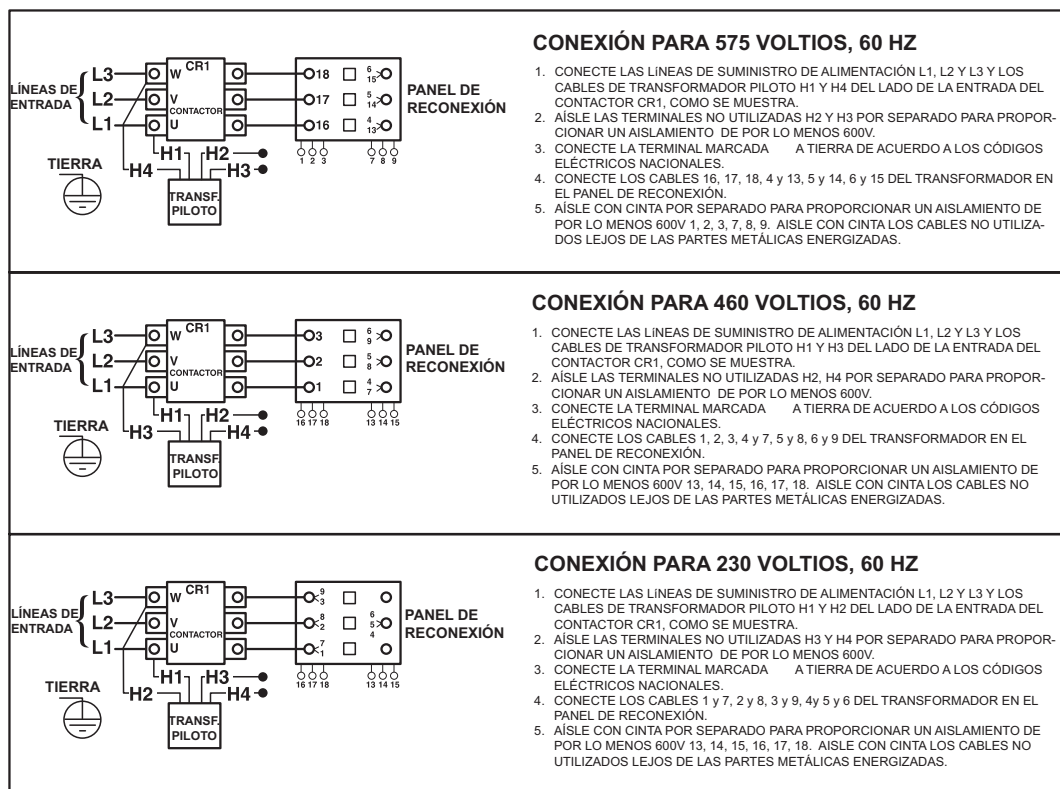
LÍNEAS DE ENTRADA
L3
L2
L1
W
V
U
CR1
CONTACTOR
18
17
16
6
15
5
14
4
13
1 2 3
7 8 9
PANEL DE RECONEXIÓN
TIERRA
H1
H2
H3
H4
TRANSF. PILOTO

CONEXIÓN PARA 575 VOLTIOS, 60 HZ

1. CONECTE LAS LINEAS DE SUMINISTRO DE ALIMENTACIÓN L1, L2 Y L3 Y LOS CABLES DE TRANSFORMADOR PILOTO H1 Y H4 DEL LADO DE LA ENTRADA DEL CONTACTOR CR1, COMO SE MUESTRA.
2. AÍSLE LAS TERMINALES NO UTILIZADAS H2 Y H3 POR SEPARADO PARA PROPORCIONAR UN AISLAMIENTO DE POR LO MENOS 600V.
3. CONECTE LA TERMINAL MARCADA A TIERRA DE ACUERDO A LOS CÓDIGOS ELÉCTRICOS NACIONALES.
4. CONECTE LOS CABLES 16, 17, 18, 4 y 13, 5 y 14, 6 y 15 DEL TRANSFORMADOR EN EL PANEL DE RECONEXIÓN.
5. AÍSLE CON CINTA POR SEPARADO PARA PROPORCIONAR UN AISLAMIENTO DE POR LO MENOS 600V 1, 2, 3, 7, 8, 9. AISLE CON CINTA LOS CABLES NO UTILIZADOS LEJOS DE LAS PARTES METÁLICAS ENERGIZADAS.

LÍNEAS DE ENTRADA
L3
L2
L1
W
V
U
CR1
CONTACTOR
3
2
1
6
9
5
8
4
7
16 17 18
13 14 15
PANEL DE RECONEXIÓN
TIERRA
H1
H2
H3
H4
TRANSF. PILOTO

CONEXIÓN PARA 460 VOLTIOS, 60 HZ

1. CONECTE LAS LINEAS DE SUMINISTRO DE ALIMENTACIÓN L1, L2 Y L3 Y LOS CABLES DE TRANSFORMADOR PILOTO H1 Y H3 DEL LADO DE LA ENTRADA DEL CONTACTOR CR1, COMO SE MUESTRA.
2. AÍSLE LAS TERMINALES NO UTILIZADAS H2, H4 POR SEPARADO PARA PROPORCIONAR UN AISLAMIENTO DE POR LO MENOS 600V.
3. CONECTE LA TERMINAL MARCADA A TIERRA DE ACUERDO A LOS CÓDIGOS ELÉCTRICOS NACIONALES.
4. CONECTE LOS CABLES 1, 2, 3, 4 y 7, 5 y 8, 6 y 9 DEL TRANSFORMADOR EN EL PANEL DE RECONEXIÓN.
5. AÍSLE CON CINTA POR SEPARADO PARA PROPORCIONAR UN AISLAMIENTO DE POR LO MENOS 600V 13, 14, 15, 16, 17, 18. AISLE CON CINTA LOS CABLES NO UTILIZADOS LEJOS DE LAS PARTES METÁLICAS ENERGIZADAS.

LÍNEAS DE ENTRADA
L3
L2
L1
W
V
U
CR1
CONTACTOR
9
3
8
2
7
1
6
5
4
16 17 18
13 14 15
PANEL DE RECONEXIÓN
TIERRA
H1
H2
H3
H4
TRANSF. PILOTO

CONEXIÓN PARA 230 VOLTIOS, 60 HZ

1. CONECTE LAS LINEAS DE SUMINISTRO DE ALIMENTACIÓN L1, L2 Y L3 Y LOS CABLES DE TRANSFORMADOR PILOTO H1 Y H2 DEL LADO DE LA ENTRADA DEL CONTACTOR CR1, COMO SE MUESTRA.
2. AÍSLE LAS TERMINALES NO UTILIZADAS H3 Y H4 POR SEPARADO PARA PROPORCIONAR UN AISLAMIENTO DE POR LO MENOS 600V.
3. CONECTE LA TERMINAL MARCADA A TIERRA DE ACUERDO A LOS CÓDIGOS ELÉCTRICOS NACIONALES.
4. CONECTE LOS CABLES 1 y 7, 2 y 8, 3 y 9, 4y 5 y 6 DEL TRANSFORMADOR EN EL PANEL DE RECONEXIÓN.
5. AÍSLE CON CINTA POR SEPARADO PARA PROPORCIONAR UN AISLAMIENTO DE POR LO MENOS 600V 13, 14, 15, 16, 17, 18. AISLE CON CINTA LOS CABLES NO UTILIZADOS LEJOS DE LAS PARTES METÁLICAS ENERGIZADAS.